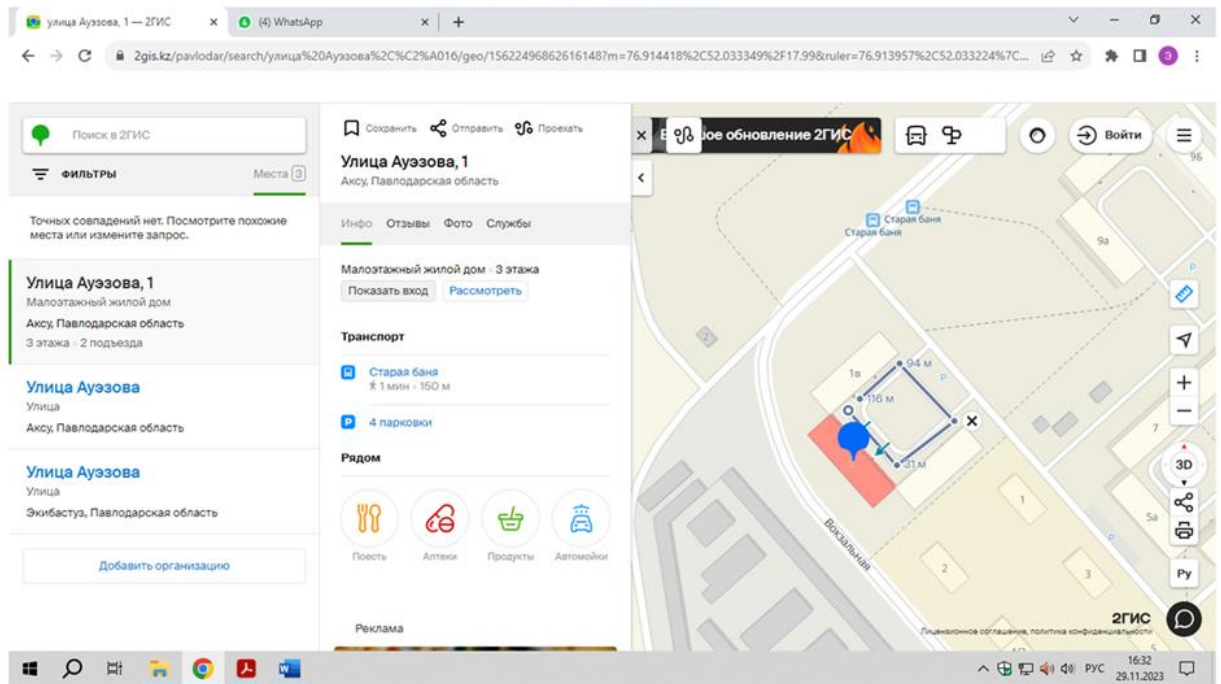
улица Ауэзова, 1 — 2ГИС
(4) WhatsApp
2gis.kz/pavlodar/search/улица%20Ауэзова%2C%C2%A016/geo/15622496862616148?m=76.914418%2C52.033349%2F17.99&ruler=76.913957%2C52.033224%7C...

Поиск в 2ГИС
ФИЛЬТРЫ
Места 3

Точных совпадений нет. Посмотрите похожие места или измените запрос.

Улица Ауэзова, 1
Малоэтажный жилой дом
Аксу, Павлодарская область
3 этажа · 2 подъезда

Улица Ауэзова
Улица
Аксу, Павлодарская область

Улица Ауэзова
Улица
Экибастуз, Павлодарская область

Добавить организацию

Сохранить Отправить Проехать
Улица Ауэзова, 1
Аксу, Павлодарская область
Инфо Отзывы Фото Службы
Малоэтажный жилой дом · 3 этажа
Показать вход Рассмотреть
Транспорт
Старая баня
1 мин · 150 м
4 парковки
Рядом
Поесть Аптеки Продукты Автомойки
Реклама

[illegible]ое обновление 2ГИС
Войти
Старая баня
Старая баня
9а
1в
94 м
116 м
31 м
Вокзальная
1
2
3
7
5а
96
3D
Ру
2ГИС
Лицензионное соглашение, политика конфиденциальности

РУС 16:32 29.11.2023